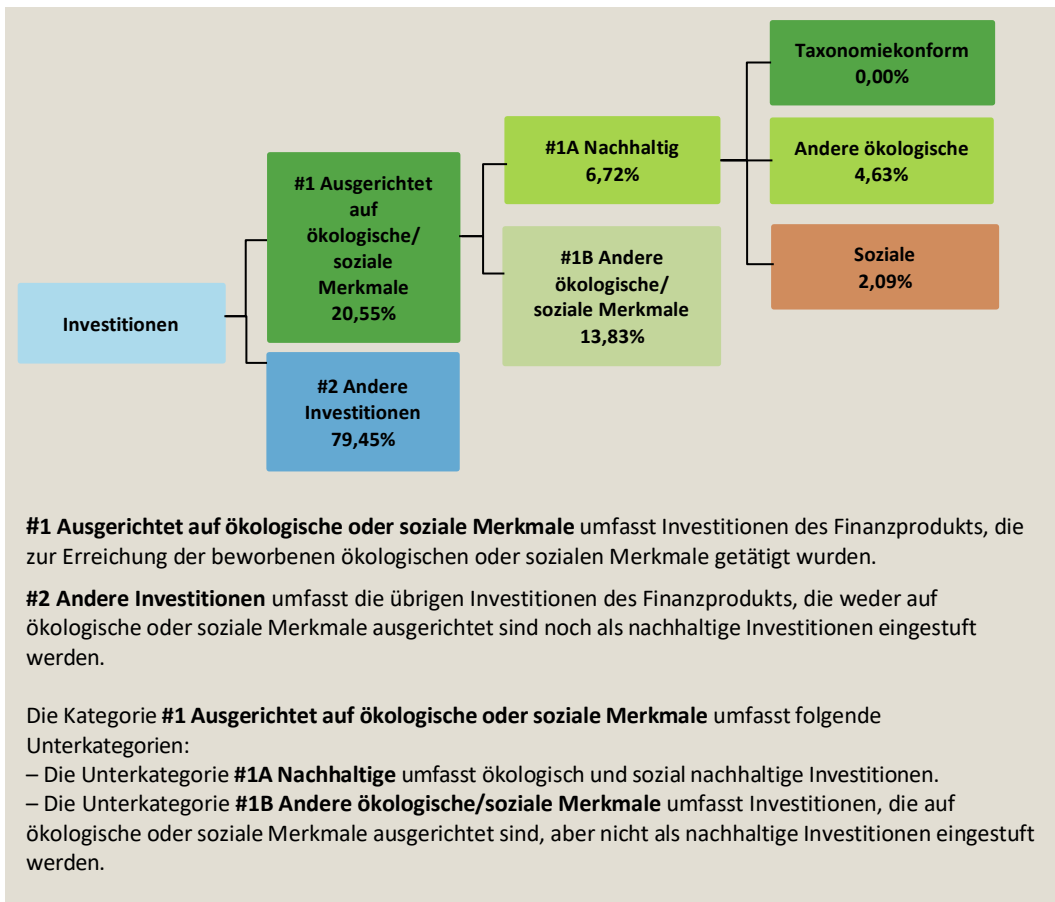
Investitionen

#1 Ausgerichtet auf ökologische/ soziale Merkmale 20,55%

#2 Andere Investitionen 79,45%

#1A Nachhaltig 6,72%

#1B Andere ökologische/ soziale Merkmale 13,83%

Taxonomiekonform 0,00%

Andere ökologische 4,63%

Soziale 2,09%

**#1 Ausgerichtet auf ökologische oder soziale Merkmale** umfasst Investitionen des Finanzprodukts, die zur Erreichung der beworbenen ökologischen oder sozialen Merkmale getätigt wurden.

**#2 Andere Investitionen** umfasst die übrigen Investitionen des Finanzprodukts, die weder auf ökologische oder soziale Merkmale ausgerichtet sind noch als nachhaltige Investitionen eingestuft werden.

Die Kategorie **#1 Ausgerichtet auf ökologische oder soziale Merkmale** umfasst folgende Unterkategorien:
– Die Unterkategorie **#1A Nachhaltige** umfasst ökologisch und sozial nachhaltige Investitionen.
– Die Unterkategorie **#1B Andere ökologische/soziale Merkmale** umfasst Investitionen, die auf ökologische oder soziale Merkmale ausgerichtet sind, aber nicht als nachhaltige Investitionen eingestuft werden.